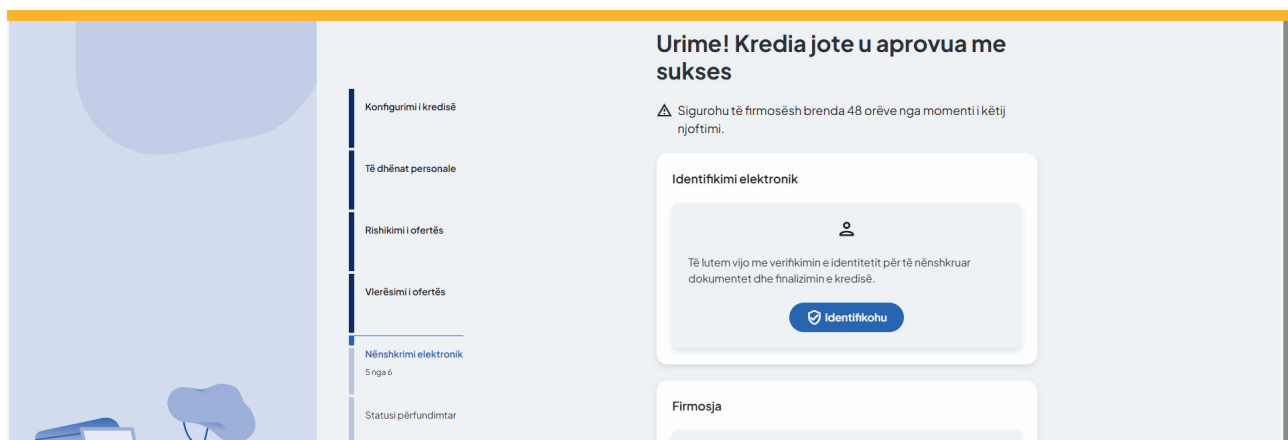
Konfigurimi i kredisë

Të dhënat personale

Rishikimi i ofertës

Vlerësimi i ofertës

Nënshkrimi elektronik
5 nga 6

Statusi përfundimtar

Urime! Kredia jote u aprovua me sukses

Sigurohu të firmosësh brenda 48 orëve nga momenti i këtij njoftimi.

Identifikimi elektronik

Të lutem vijo me verifikimin e identitetit për të nënshkruar dokumentet dhe finalizimin e kredisë.

Identifikohu

Firmosja